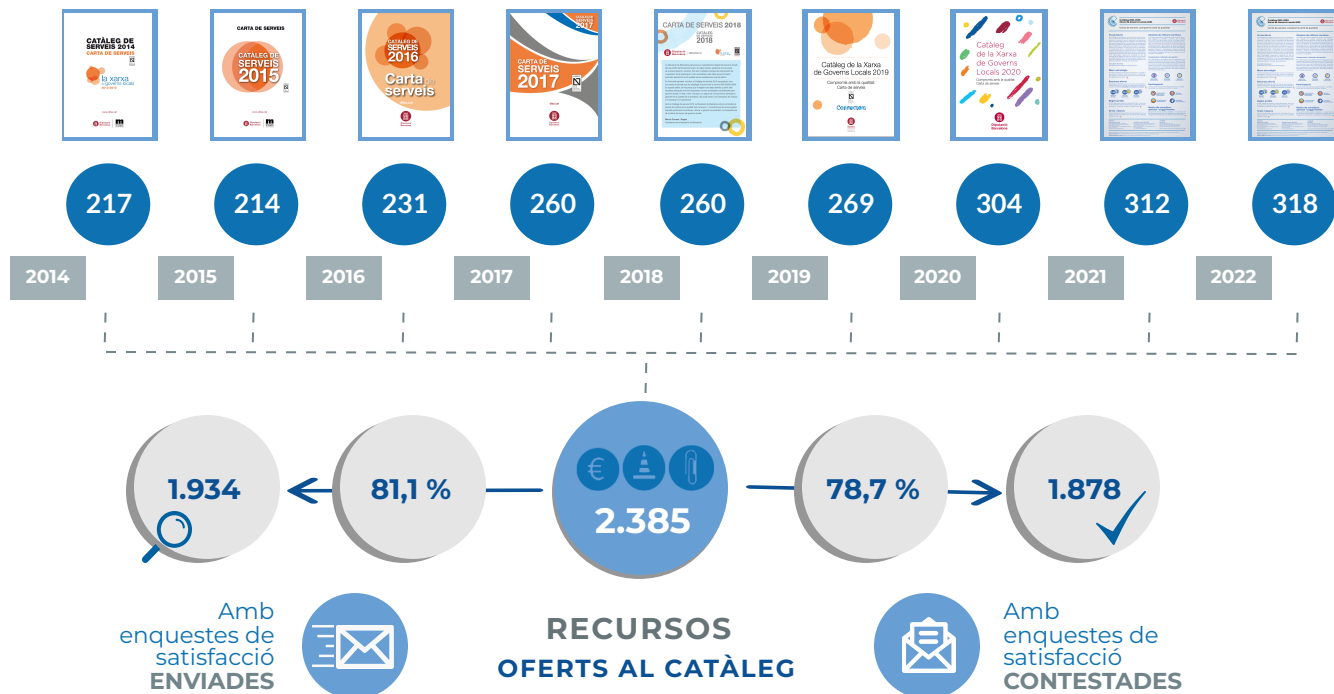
CATÀLEG DE SERVEIS 2014
CARTA DE SERVEIS
la xarxa de governs locals 2012-2015

CARTA DE SERVEIS
CATÀLEG DE SERVEIS 2015

CATÀLEG DE SERVEIS 2016
Carta de serveis

CATÀLEG DE SERVEIS 2017
CARTA DE SERVEIS 2017

CARTA DE SERVEIS 2018
CATÀLEG DE SERVEIS 2018

Catàleg de la Xarxa de Governs Locals 2019

Catàleg de la Xarxa de Governs Locals 2020

217
214
231
260
260
269
304
312
318

2014
2015
2016
2017
2018
2019
2020
2021
2022

1.934
81,1 %
2.385
78,7 %
1.878

Amb enquestes de satisfacció ENVIADES

RECURSOS
OFERTS AL CATÀLEG

Amb enquestes de satisfacció CONTESTADES